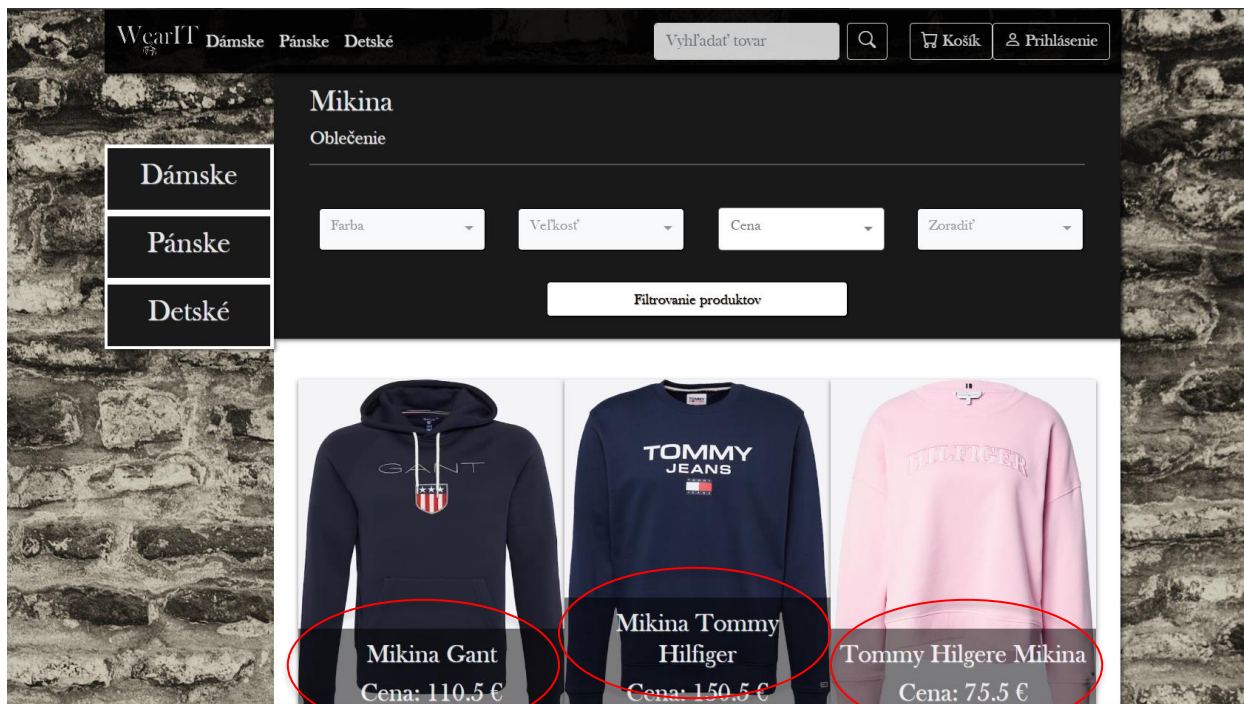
WearIT Dámske Pánske Detské

Vyhľadať tovar

Košík Prihlásenie

Mikina

Oblečenie

Dámske

Pánske

Detské

Farba

Veľkosť

Cena

Zoradiť

Filtrovanie produktov

GANT

TOMMY JEANS

HILFIGER

Mikina Gant

Cena: 110.5 €

Mikina Tommy Hilfiger

Cena: 150.5 €

Tommy Hilgere Mikina

Cena: 75.5 €